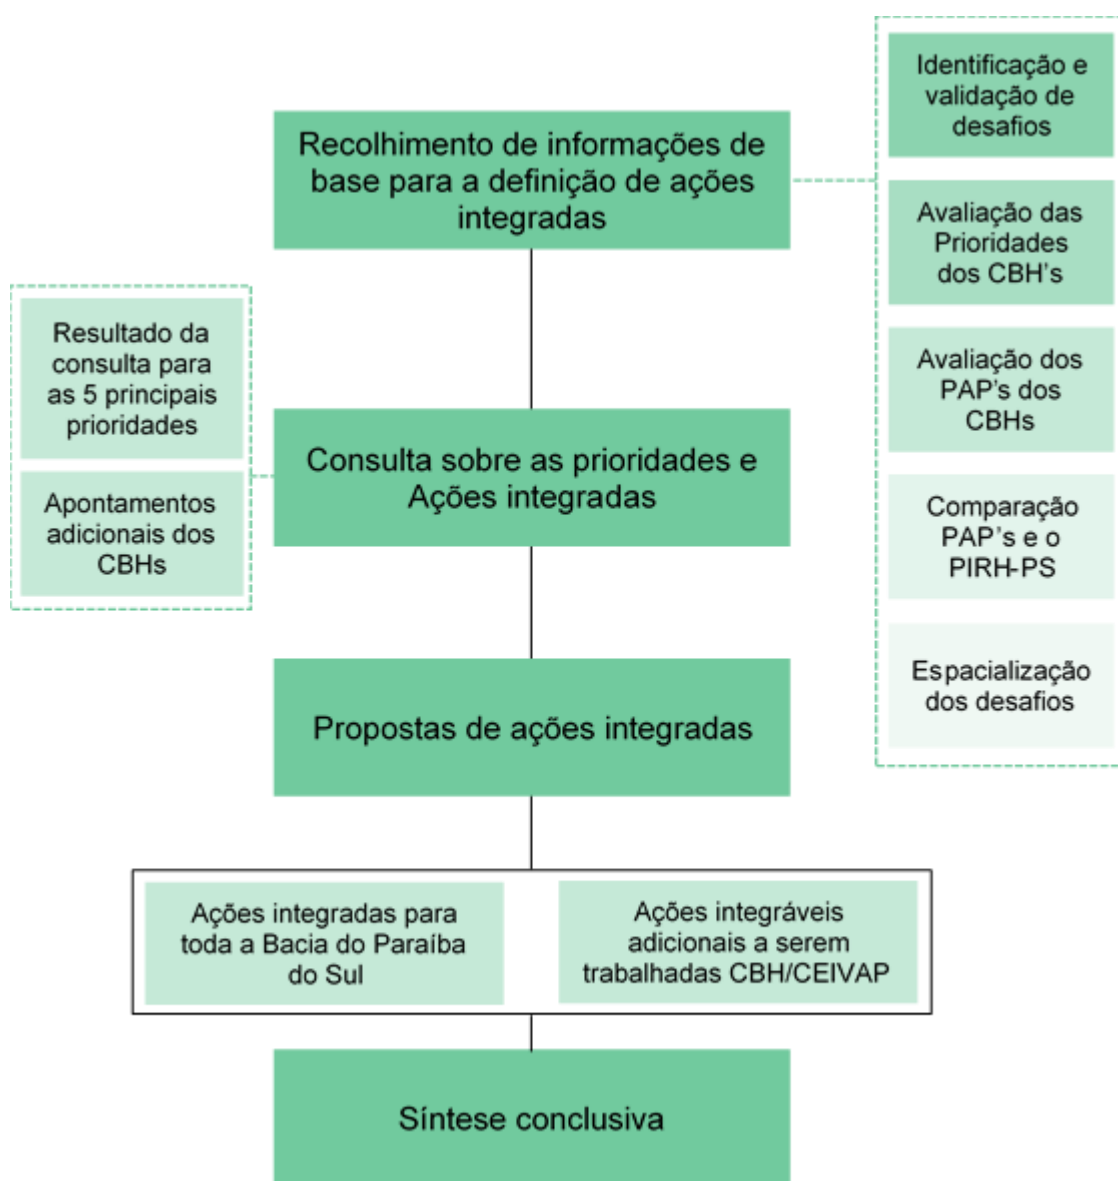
Recolhimento de informações de base para a definição de ações integradas

Identificação e validação de desafios

Avaliação das Prioridades dos CBH's

Avaliação dos PAP's dos CBHs

Comparação PAP's e o PIRH-PS

Espacialização dos desafios

Resultado da consulta para as 5 principais prioridades

Apontamentos adicionais dos CBHs

Consulta sobre as prioridades e Ações integradas

Propostas de ações integradas

Ações integradas para toda a Bacia do Paraíba do Sul

Ações integráveis adicionais a serem trabalhadas CBH/CEIVAP

Síntese conclusiva